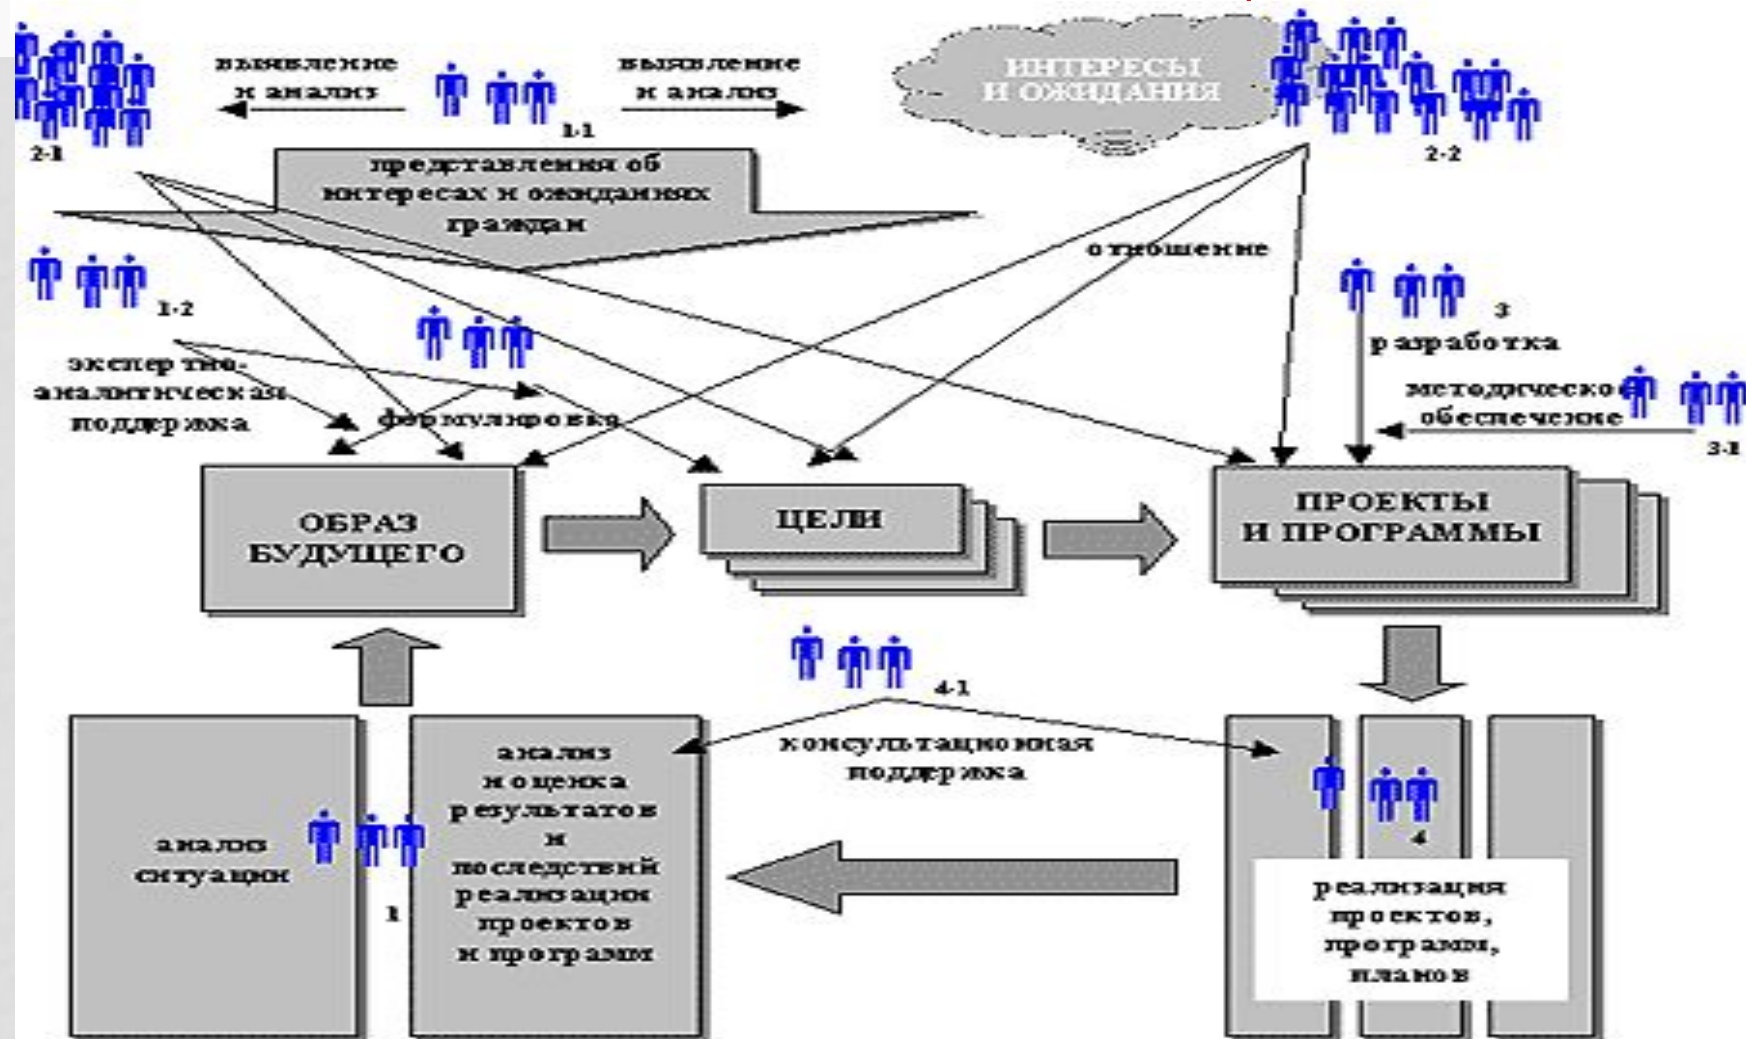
выявление и анализ

выявление и анализ

1-1

2-1

ИНТЕРЕСЫ И ОЖИДАНИЯ

2-2

представления об интересах и ожиданиях граждан

отношение

1-2

3

разработка

экспертно-аналитическая поддержка

формулировка

методическое обеспечение

3-1

ОБРАЗ БУДУЩЕГО

ЦЕЛИ

ПРОЕКТЫ И ПРОГРАММЫ

4-1

анализ ситуации

1

анализ и оценка результатов и последствий реализации проектов и программ

консультационная поддержка

4

реализация проектов, программ, планов